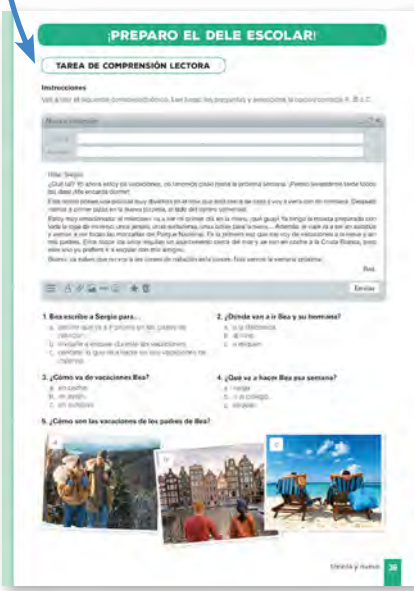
¡PREPARO EL DELE ESCOLAR!

TAREA DE COMPRENSIÓN LECTORA

Instrucciones

Vas a leer el siguiente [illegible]. Lee luego las preguntas y selecciona la opción correcta A, B o C.

Nuevo mensaje

Para:

Asunto:

Hola, Sergio:

¿Qué tal? Yo ahora estoy de vacaciones, no tenemos clase hasta la próxima semana. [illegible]

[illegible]

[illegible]

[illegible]

Bea

Enviar

1. Bea escribe a Sergio para...
a. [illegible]
b. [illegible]
c. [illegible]

2. ¿Dónde van a ir Bea y su hermano?
a. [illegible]
b. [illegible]
c. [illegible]

3. ¿Cómo van de vacaciones Bea?
a. en coche.
b. en avión.
c. en autobús.

4. ¿Qué va a hacer Bea esa semana?
a. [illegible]
b. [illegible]
c. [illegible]

5. ¿Cómo son las vacaciones de los padres de Bea?

A

B

C

Ciencia y nuevo 35